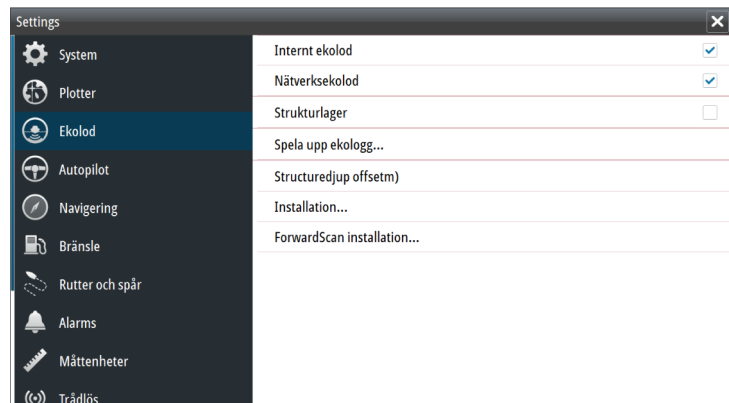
Settings

System
Plotter
Ekolod
Autopilot
Navigering
Bränsle
Rutter och spår
Alarms
Måttenheter
Trådlös

Internt ekolod
Nätverksekolod
Strukturlager
Spela upp ekologg...
Structuredjup offsetm)
Installation...
ForwardScan installation...